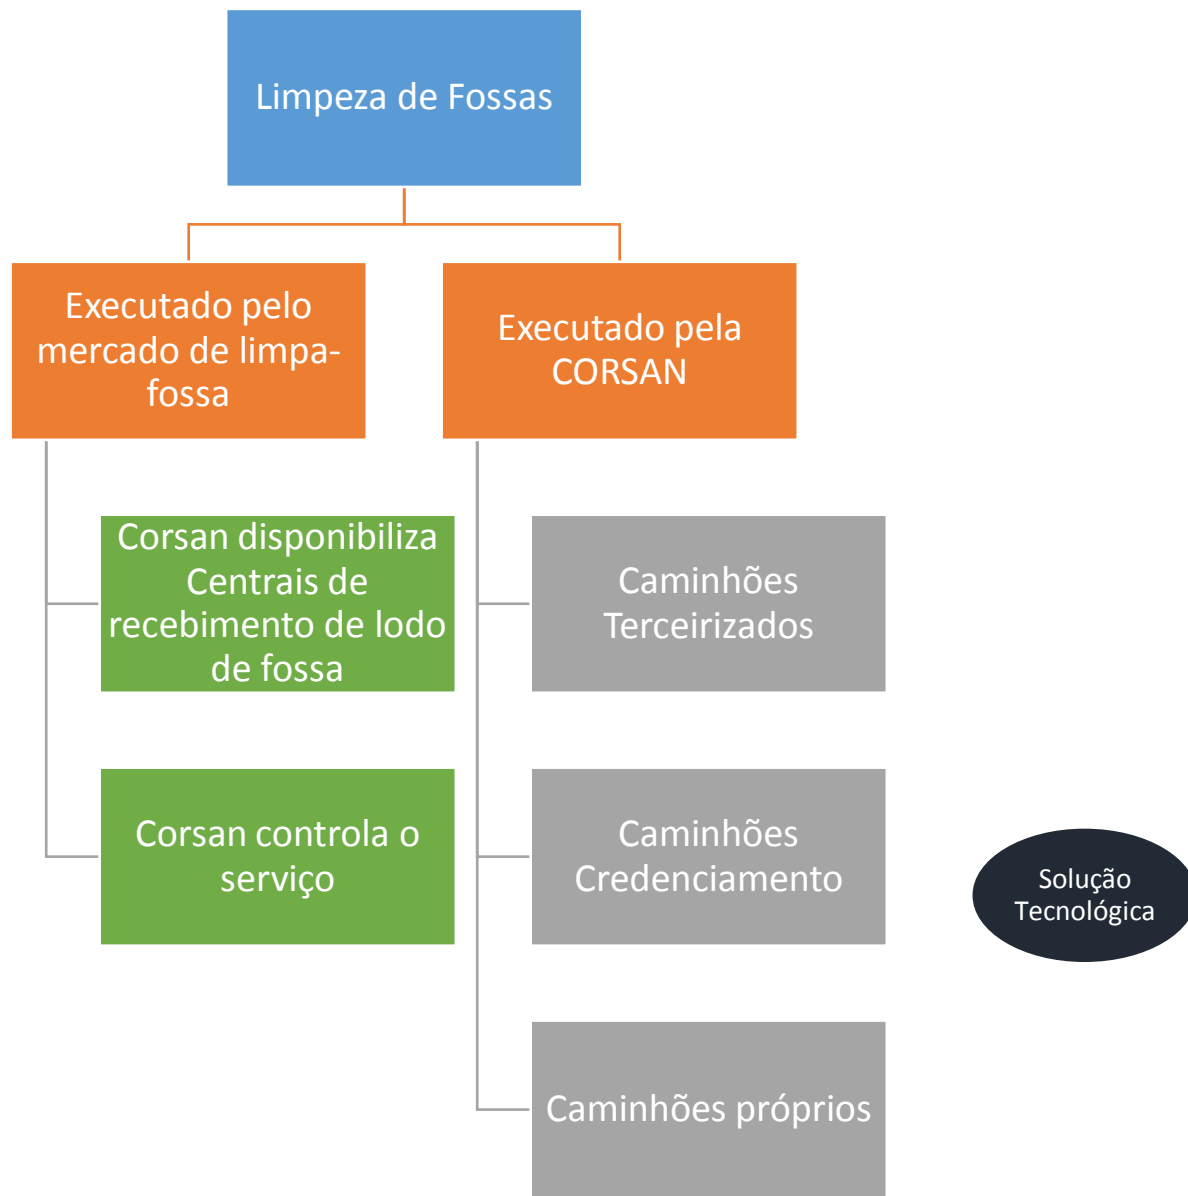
Limpeza de Fossas

Executado pelo mercado de limpa-fossa

Corsan disponibiliza Centrais de recebimento de lodo de fossa

Corsan controla o serviço

Executado pela CORSAN

Caminhões Terceirizados

Caminhões Credenciamento

Caminhões próprios

Solução Tecnológica